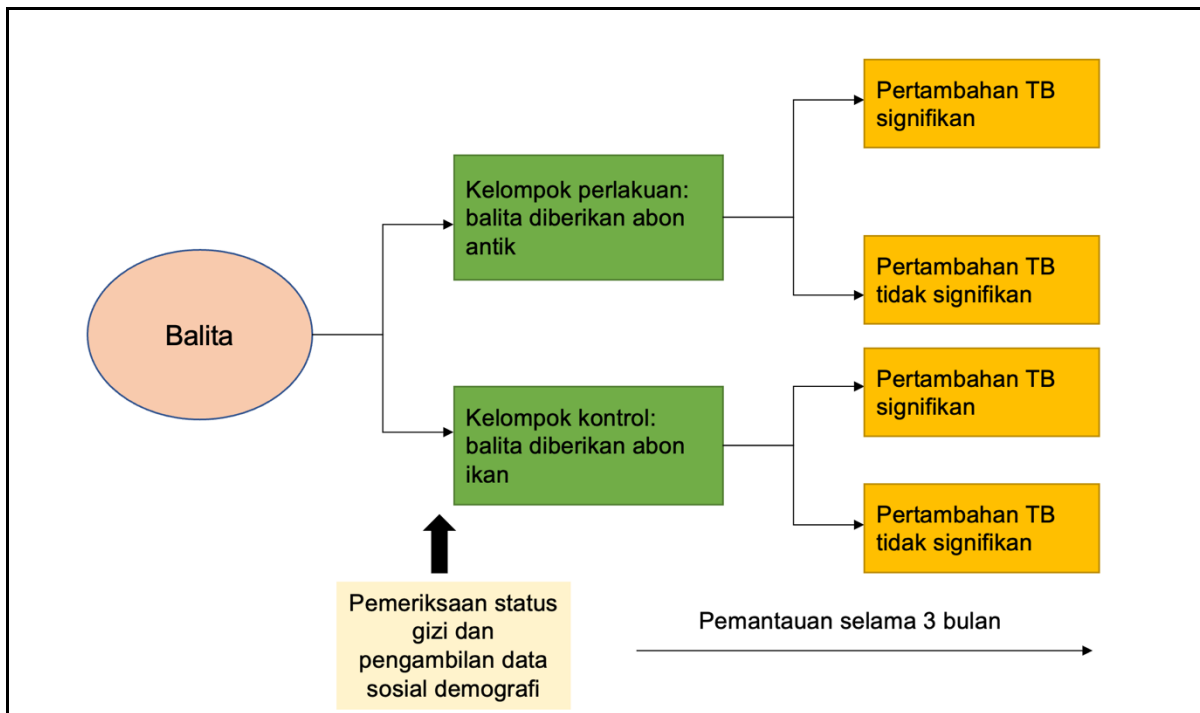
Balita

Kelompok perlakuan: balita diberikan abon antik

Kelompok kontrol: balita diberikan abon ikan

Pertambahan TB signifikan

Pertambahan TB tidak signifikan

Pertambahan TB signifikan

Pertambahan TB tidak signifikan

Pemeriksaan status gizi dan pengambilan data sosial demografi

Pemantauan selama 3 bulan